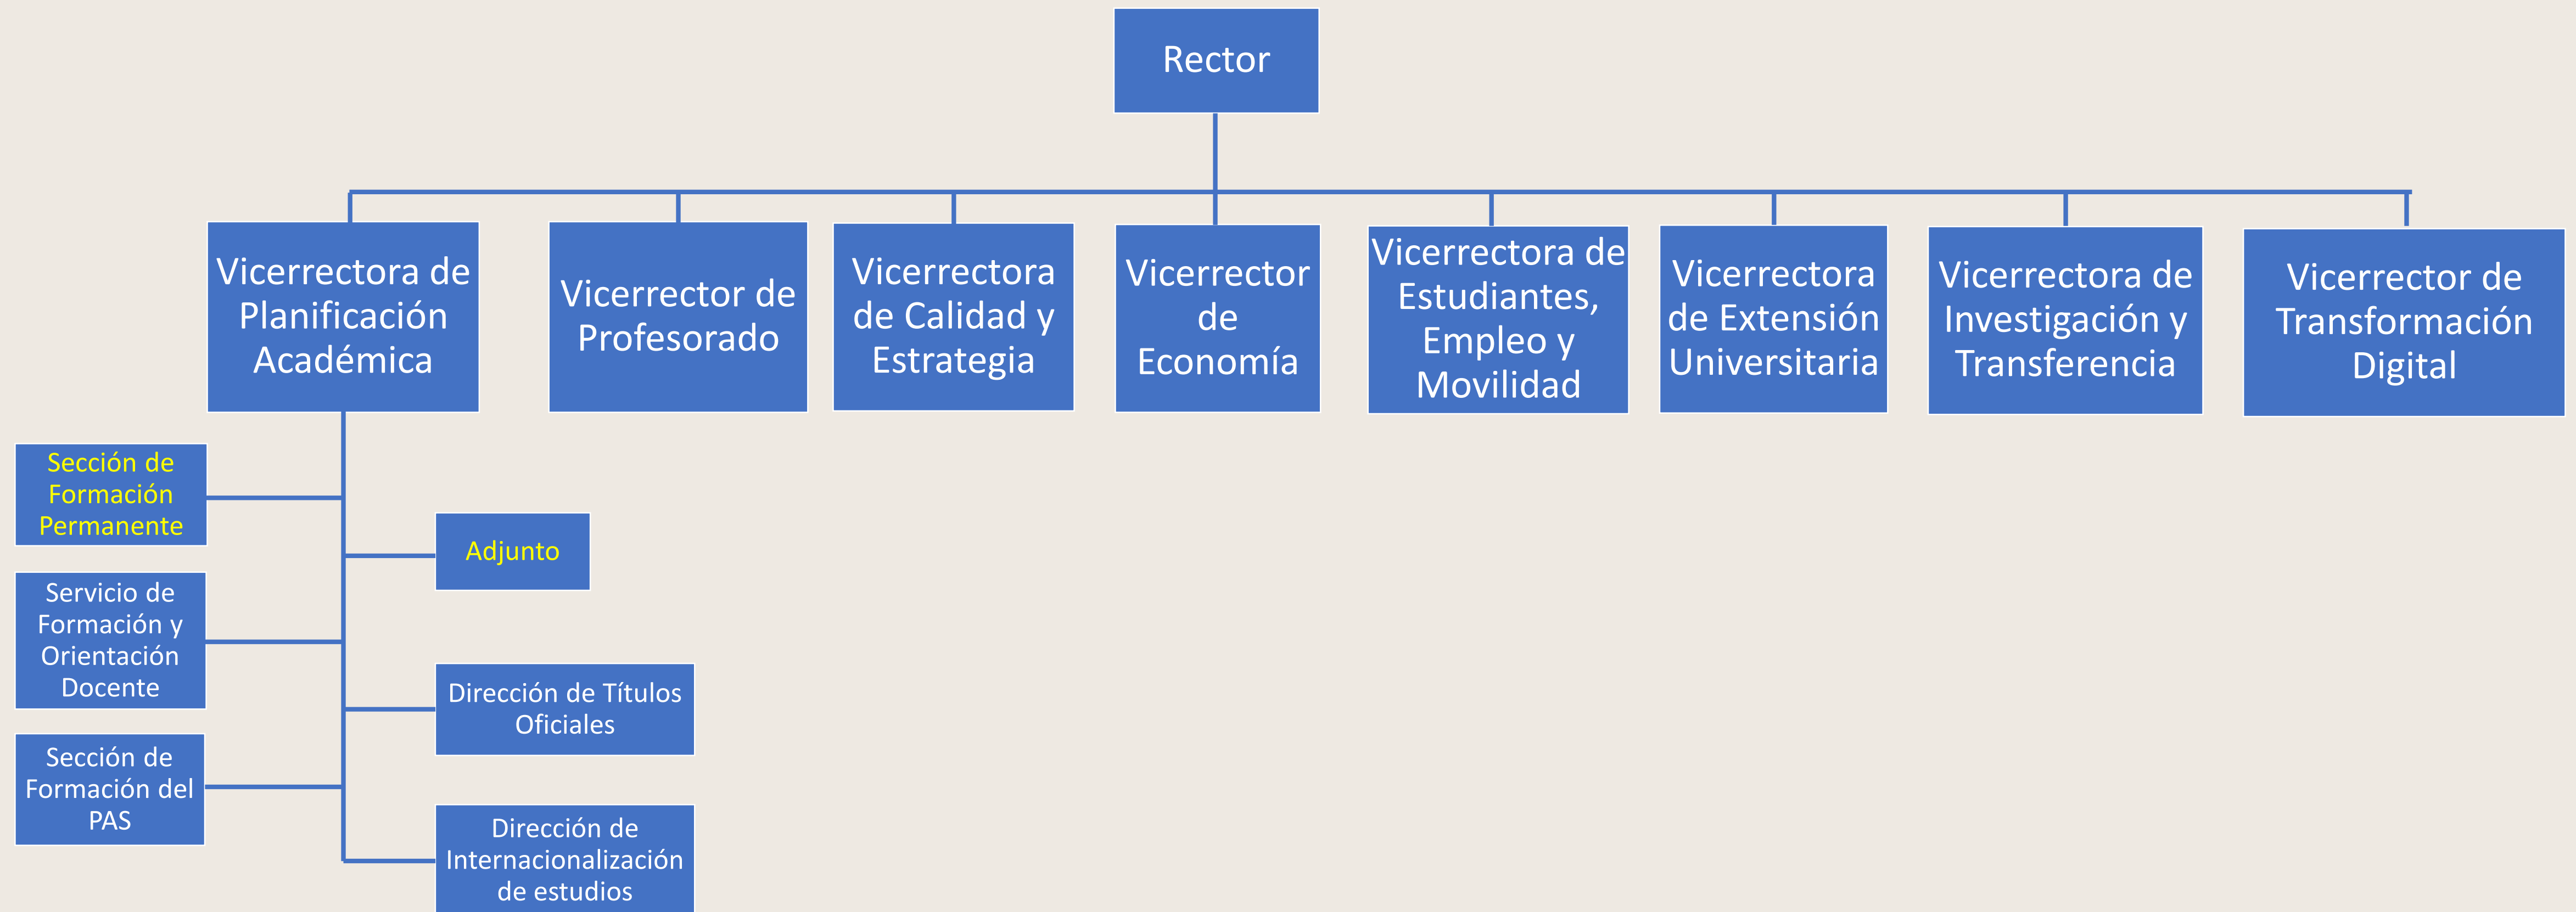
Rector

Vicerrectora de Planificación Académica

Vicerrector de Profesorado

Vicerrectora de Calidad y Estrategia

Vicerrector de Economía

Vicerrectora de Estudiantes, Empleo y Movilidad

Vicerrectora de Extensión Universitaria

Vicerrectora de Investigación y Transferencia

Vicerrector de Transformación Digital

Sección de Formación Permanente

Adjunto

Servicio de Formación y Orientación Docente

Dirección de Títulos Oficiales

Sección de Formación del PAS

Dirección de Internacionalización de estudios